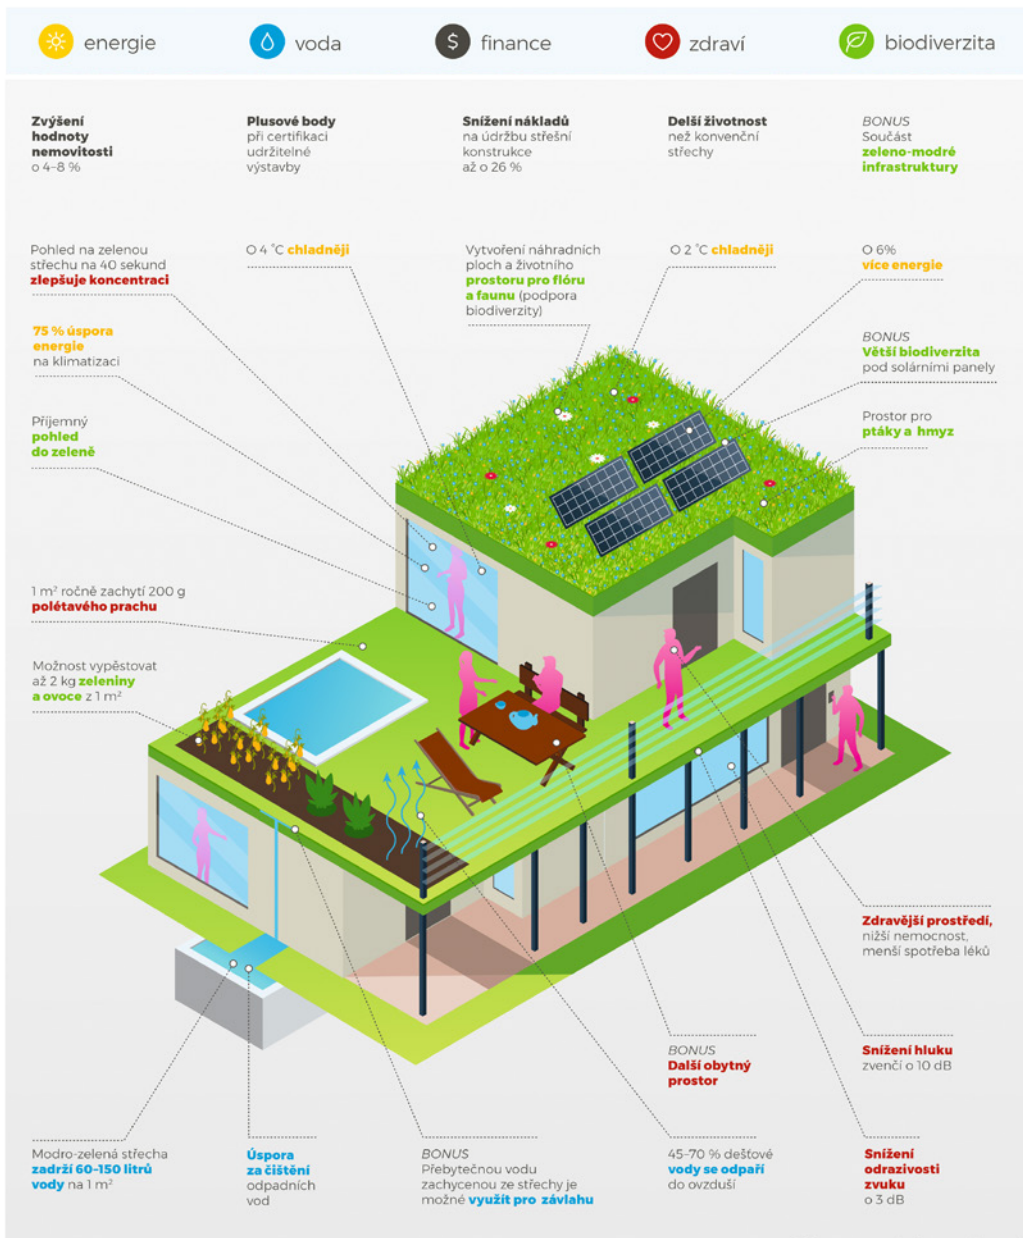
energie voda finance zdraví biodiverzita

Zvýšení hodnoty nemovitosti o 4–8 %

Plusové body při certifikaci udržitelné výstavby

Snížení nákladů na údržbu střešní konstrukce až o 26 %

Delší životnost než konvenční střechy

BONUS Součást zeleno-modré infrastruktury

Pohled na zelenou střechu na 40 sekund zlepšuje koncentraci

O 4 °C chladněji

Vytvoření náhradních ploch a životního prostoru pro flóru a faunu (podpora biodiverzity)

O 2 °C chladněji

O 6% více energie

75 % úspora energie na klimatizaci

BONUS Větší biodiverzita pod solárními panely

Příjemný pohled do zeleně

Prostor pro ptáky a hmyz

1 m² ročně zachytí 200 g polétavého prachu

Možnost vypěstovat až 2 kg zeleniny a ovoce z 1 m²

Zdravější prostředí, nižší nemocnost, menší spotřeba léků

BONUS Další obytný prostor

Snížení hluku zvenčí o 10 dB

Modro-zelená střecha zadrží 60–150 litrů vody na 1 m²

Úspora za čištění odpadních vod

BONUS Přebytečnou vodu zachycenou ze střechy je možné využít pro závlahu

45–70 % dešťové vody se odpaří do ovzduší

Snížení odrazivosti zvuku o 3 dB